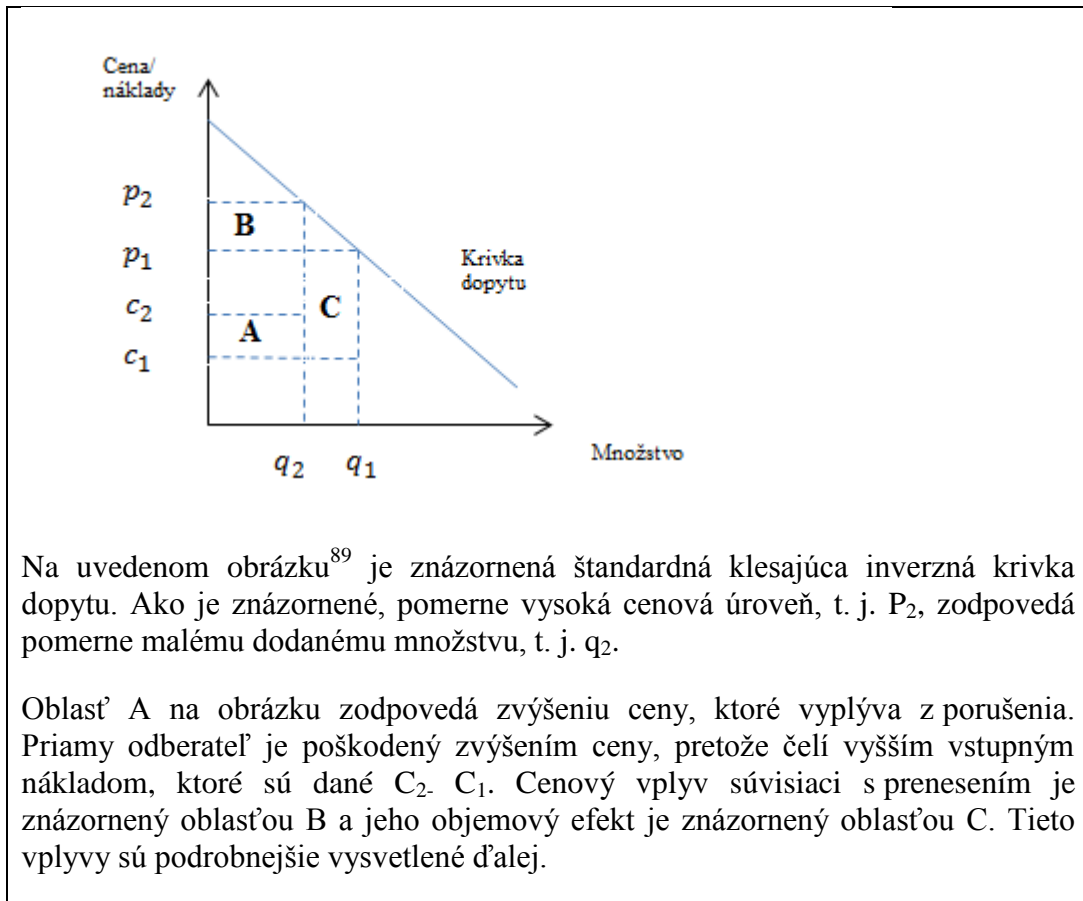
Cena/ náklady

$p_2$

$p_1$

$c_2$

$c_1$

B

C

A

Krivka dopytu

Množstvo

$q_2$ $q_1$

Na uvedenom obrázku$^{89}$ je znázornená štandardná klesajúca inverzná krivka dopytu. Ako je znázornené, pomerne vysoká cenová úroveň, t. j. $P_2$, zodpovedá pomerne malému dodanému množstvu, t. j. $q_2$.

Oblasť A na obrázku zodpovedá zvýšeniu ceny, ktoré vyplýva z porušenia. Priamy odberateľ je poškodený zvýšením ceny, pretože čelí vyšším vstupným nákladom, ktoré sú dané $C_2$- $C_1$. Cenový vplyv súvisiaci s prenesením je znázornený oblasťou B a jeho objemový efekt je znázornený oblasťou C. Tieto vplyvy sú podrobnejšie vysvetlené ďalej.